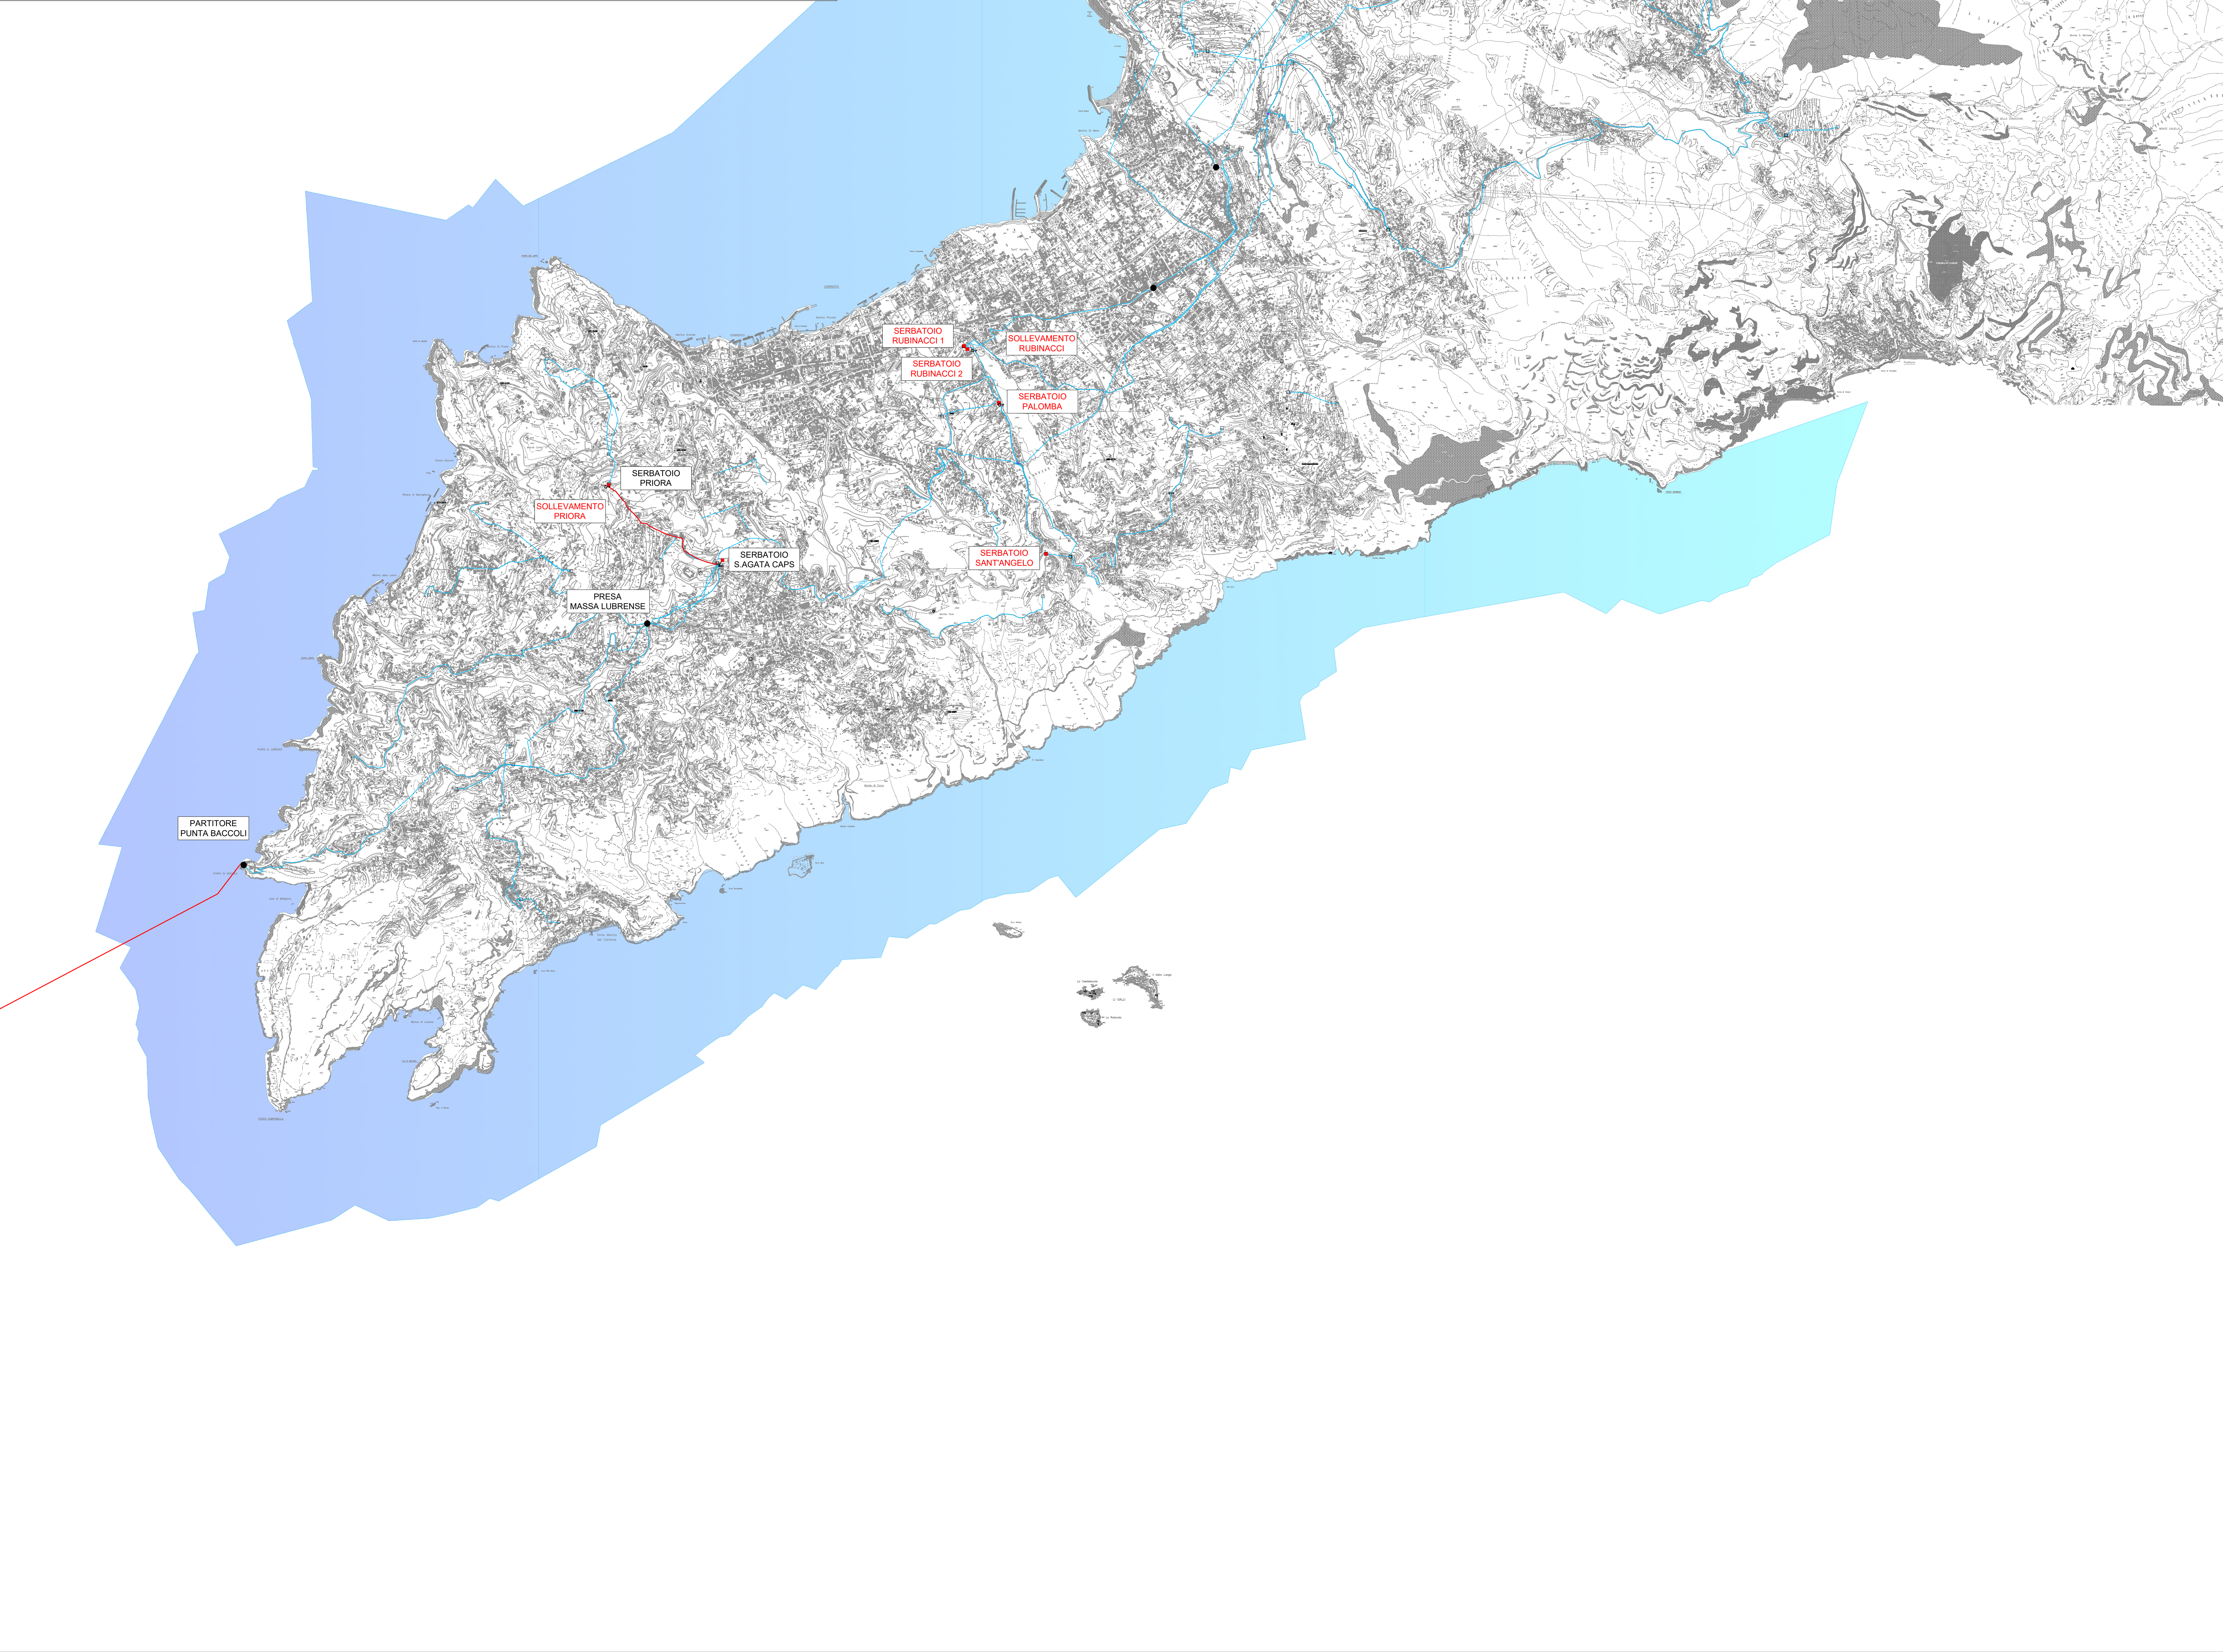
SERBATOIO
RUBINACCI 1

SOLLEVAMENTO
RUBINACCI

SERBATOIO
RUBINACCI 2

SERBATOIO
PALOMBA

SERBATOIO
PRIORA

SOLLEVAMENTO
PRIORA

SERBATOIO
S.AGATA CAPS

SERBATOIO
SANT'ANGELO

PRESA
MASSA LUBRENSE

PARTITORE
PUNTA BACCOLI